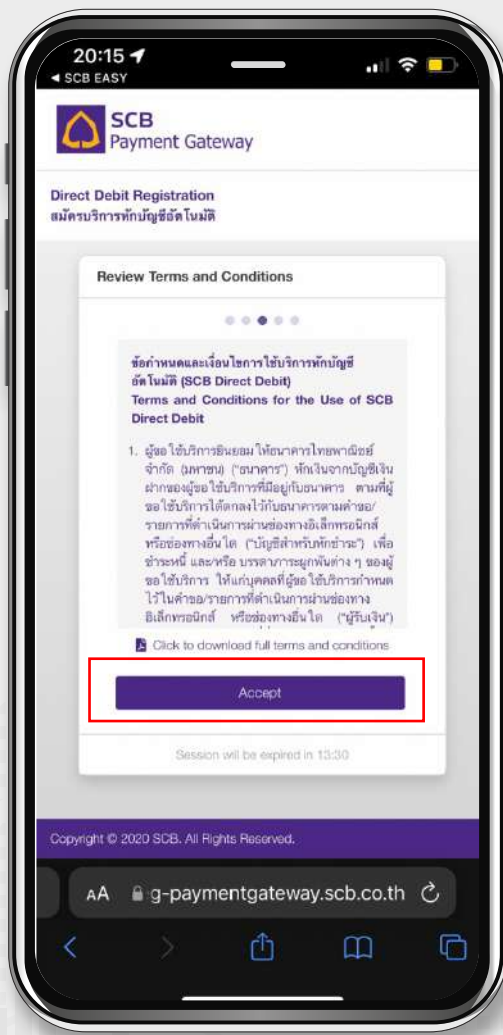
20:15
◂ SCB EASY

SCB
Payment Gateway

Direct Debit Registration
สมัครบริการหักบัญชีอัตโนมัติ

Review Terms and Conditions

ข้อกำหนดและเงื่อนไขการใช้บริการหักบัญชีอัตโนมัติ (SCB Direct Debit)
Terms and Conditions for the Use of SCB Direct Debit

1. ผู้ขอใช้บริการยินยอมให้ธนาคารไทยพาณิชย์ จำกัด (มหาชน) ("ธนาคาร") หักเงินจากบัญชีเงินฝากของผู้ขอใช้บริการที่มีอยู่กับธนาคาร ตามที่ผู้ขอใช้บริการได้ตกลงไว้กับธนาคารตามคำขอ/รายการที่ดำเนินการผ่านช่องทางอิเล็กทรอนิกส์ หรือช่องทางอื่นใด ("บัญชีสำหรับหักชำระ") เพื่อชำระหนี้ และ/หรือ บรรดาภาระผูกพันต่าง ๆ ของผู้ขอใช้บริการ ให้แก่บุคคลที่ผู้ขอใช้บริการกำหนดไว้ในคำขอ/รายการที่ดำเนินการผ่านช่องทางอิเล็กทรอนิกส์ หรือช่องทางอื่นใด ("ผู้รับเงิน")

Click to download full terms and conditions

Accept

Session will be expired in 13:30

Copyright © 2020 SCB. All Rights Reserved.

AA g-paymentgateway.scb.co.th